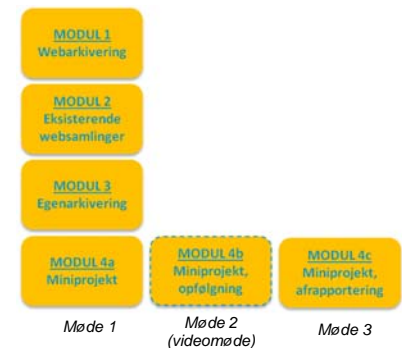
MODUL 1
Webarkivering

MODUL 2
Eksisterende websamlinger

MODUL 3
Egenarkivering

MODUL 4a
Miniprojekt

MODUL 4b
Miniprojekt, opfølgning

MODUL 4c
Miniprojekt, afrapportering

Møde 1

Møde 2
(videomøde)

Møde 3